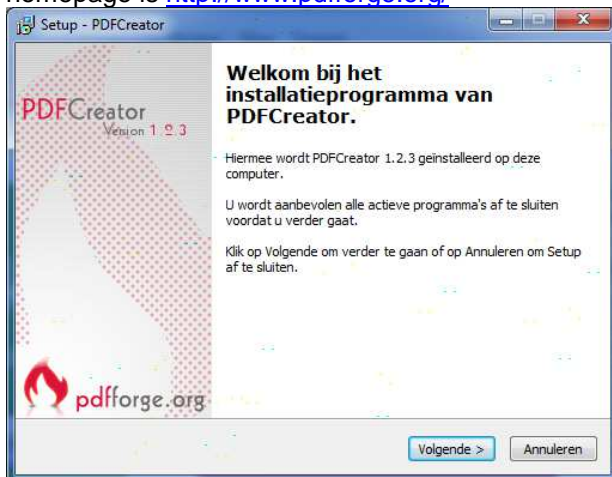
homepage is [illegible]

Setup - PDFCreator

PDFCreator
Version 1.2.3

pdfforge.org

Welkom bij het installatieprogramma van PDFCreator.

Hiermee wordt PDFCreator 1.2.3 geïnstalleerd op deze computer.

U wordt aanbevolen alle actieve programma's af te sluiten voordat u verder gaat.

Klik op Volgende om verder te gaan of op Annuleren om Setup af te sluiten.

Volgende >
Annuleren